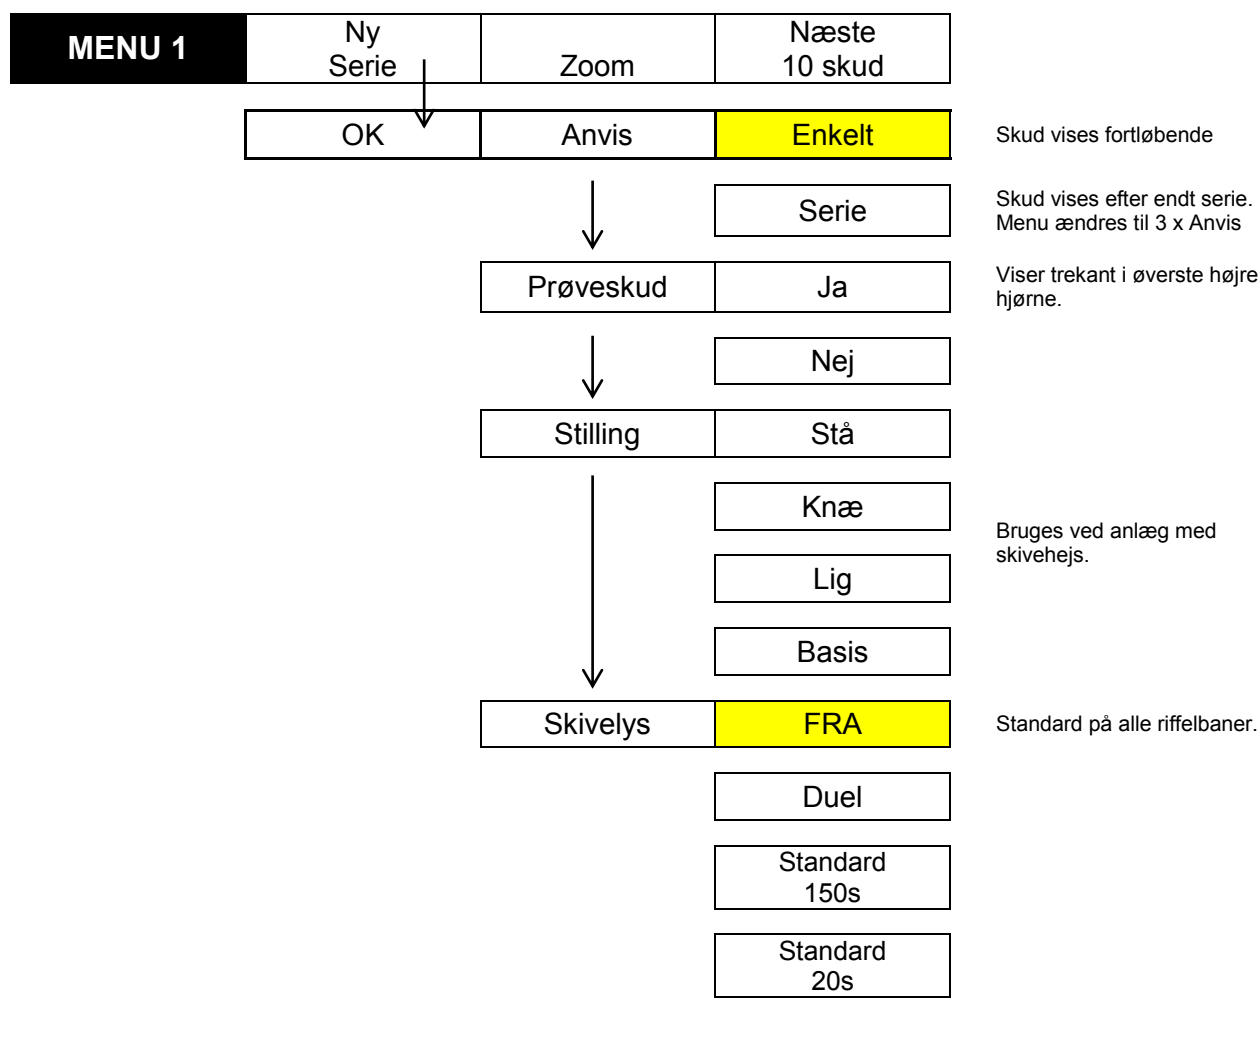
| MENU 1 | Ny Serie | Zoom | Næste 10 skud |
|---|---|---|---|

OK

Anvis

Enkelt

Skud vises fortløbende

Serie

Skud vises efter endt serie. Menu ændres til 3 x Anvis

Prøveskud

Ja

Viser trekant i øverste højre hjørne.

Nej

Stilling

Stå

Knæ

Bruges ved anlæg med skivehejs.

Lig

Basis

Skivelys

FRA

Standard på alle riffelbaner.

Duel

Standard 150s

Standard 20s